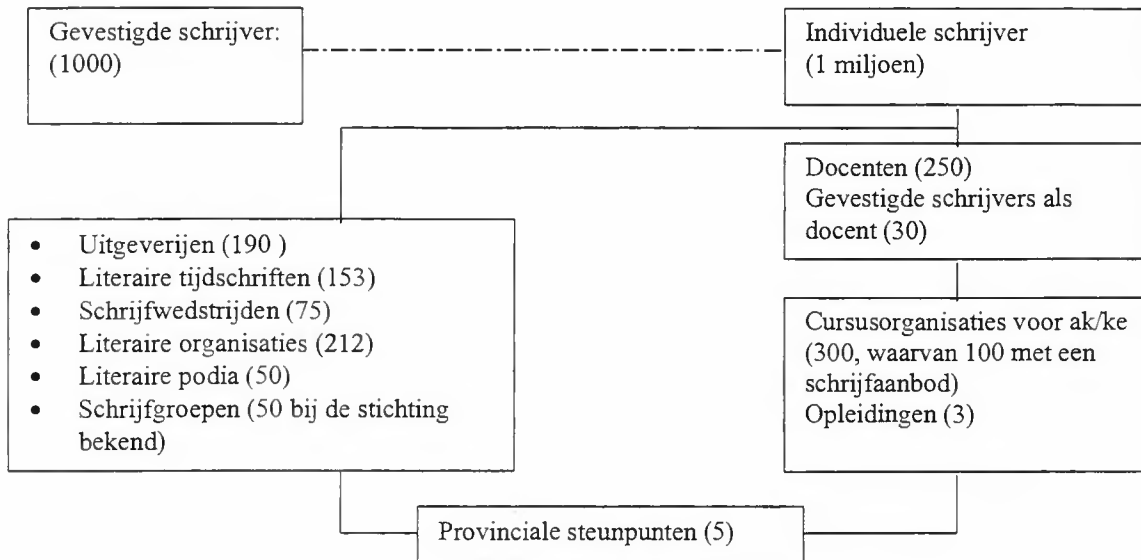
Gevestigde schrijver:
(1000)

Individuele schrijver
(1 miljoen)

Docenten (250)
Gevestigde schrijvers als docent (30)

- Uitgeverijen (190 )
- Literaire tijdschriften (153)
- Schrijfwedstrijden (75)
- Literaire organisaties (212)
- Literaire podia (50)
- Schrijfgroepen (50 bij de stichting bekend)

Cursusorganisaties voor ak/ke (300, waarvan 100 met een schrijfaanbod)
Opleidingen (3)

Provinciale steunpunten (5)